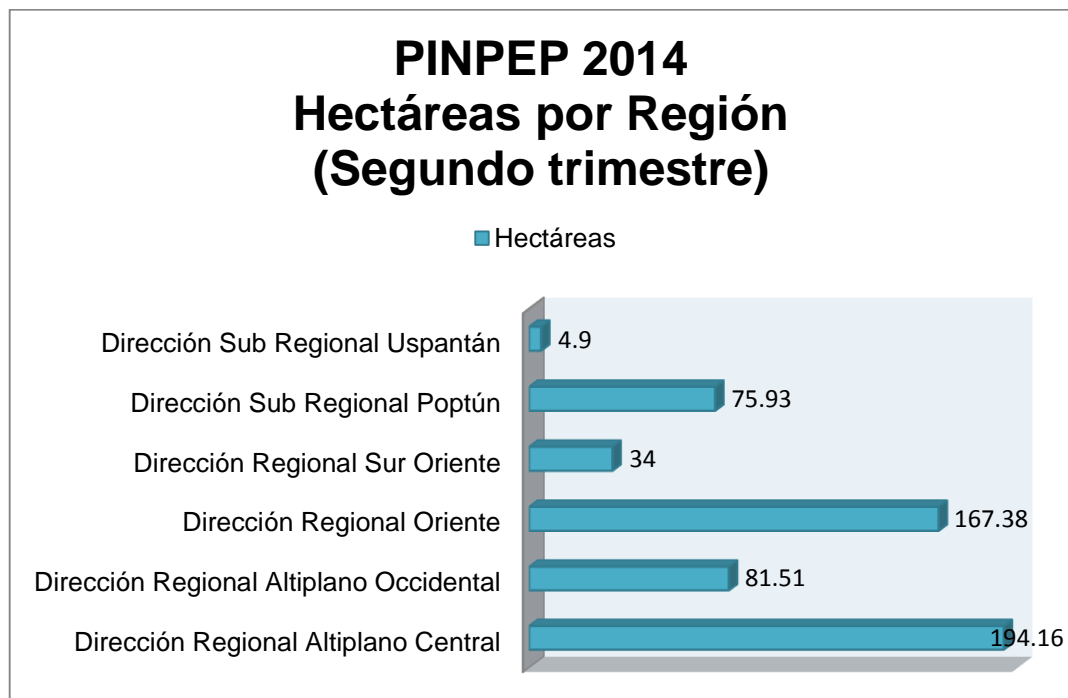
PINPEP 2014
Hectáreas por Región
(Segundo trimestre)

Hectáreas

Dirección Sub Regional Uspantán 4.9
Dirección Sub Regional Poptún 75.93
Dirección Regional Sur Oriente 34
Dirección Regional Oriente 167.38
Dirección Regional Altiplano Occidental 81.51
Dirección Regional Altiplano Central 194.16